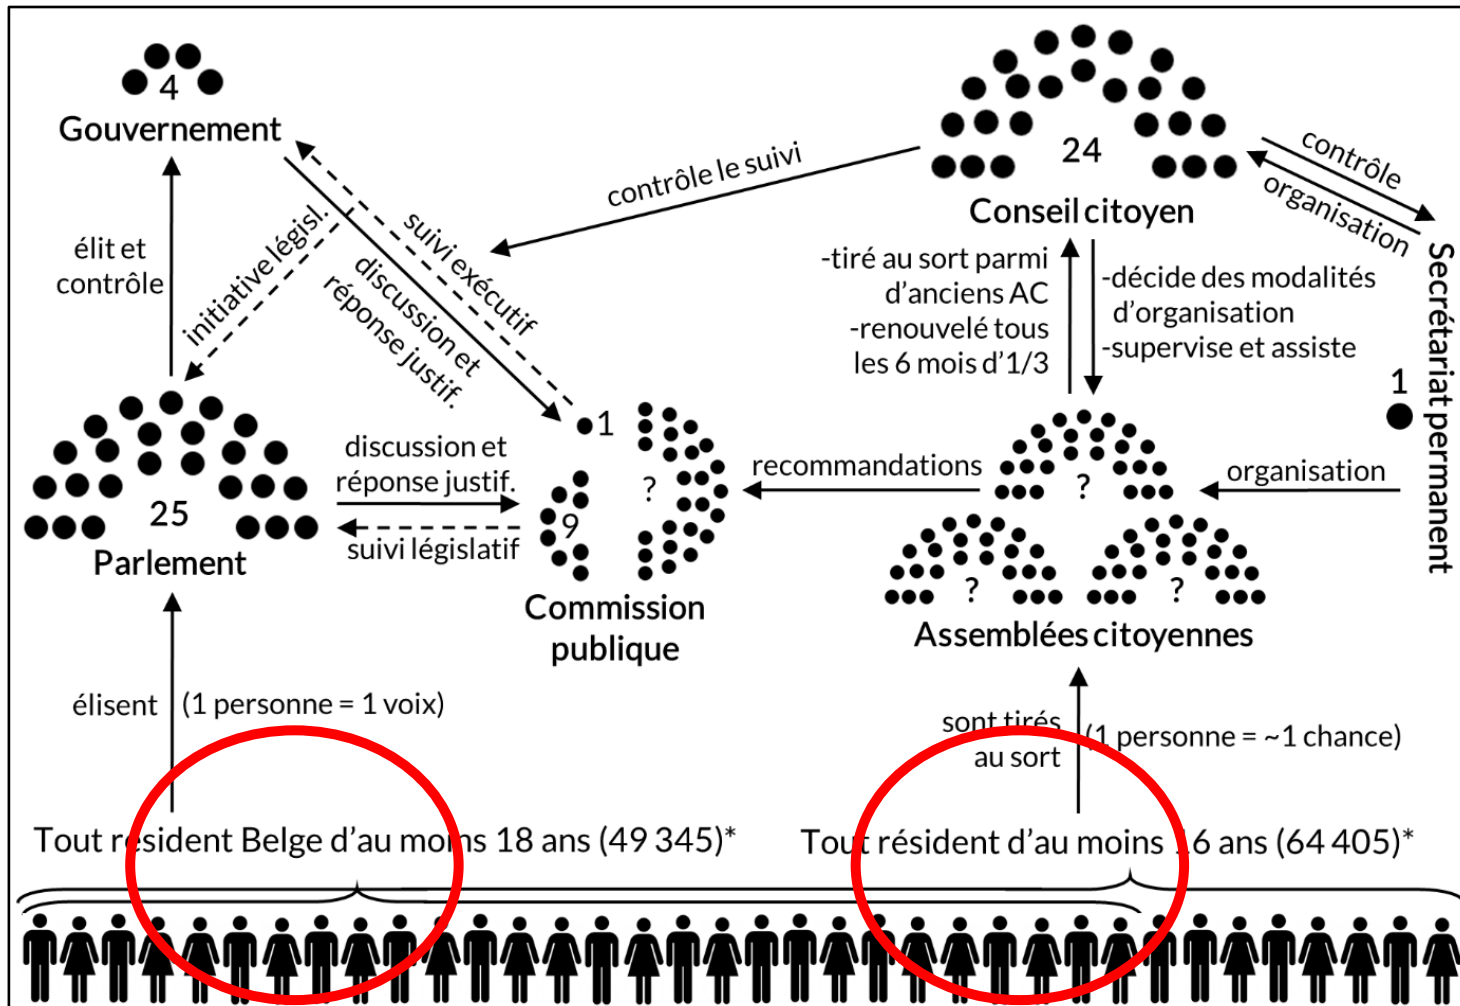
4
Gouvernement

24
Conseil citoyen

contrôle le suivi

contrôle
organisation

élit et contrôle

initiative législ.

suivi exécutif

discussion et réponse justif.

-tiré au sort parmi d'anciens AC
-renouvelé tous les 6 mois d'1/3

-décide des modalités d'organisation
-supervise et assiste

Secrétariat permanent
1

25
Parlement

discussion et réponse justif.

suivi législatif

1
9
?
Commission publique

recommandations

?
?
?
Assemblées citoyennes

organisation

élisent (1 personne = 1 voix)

sont tirés au sort (1 personne = ~1 chance)

Tout résident Belge d'au moins 18 ans (49 345)*

Tout résident d'au moins 16 ans (64 405)*